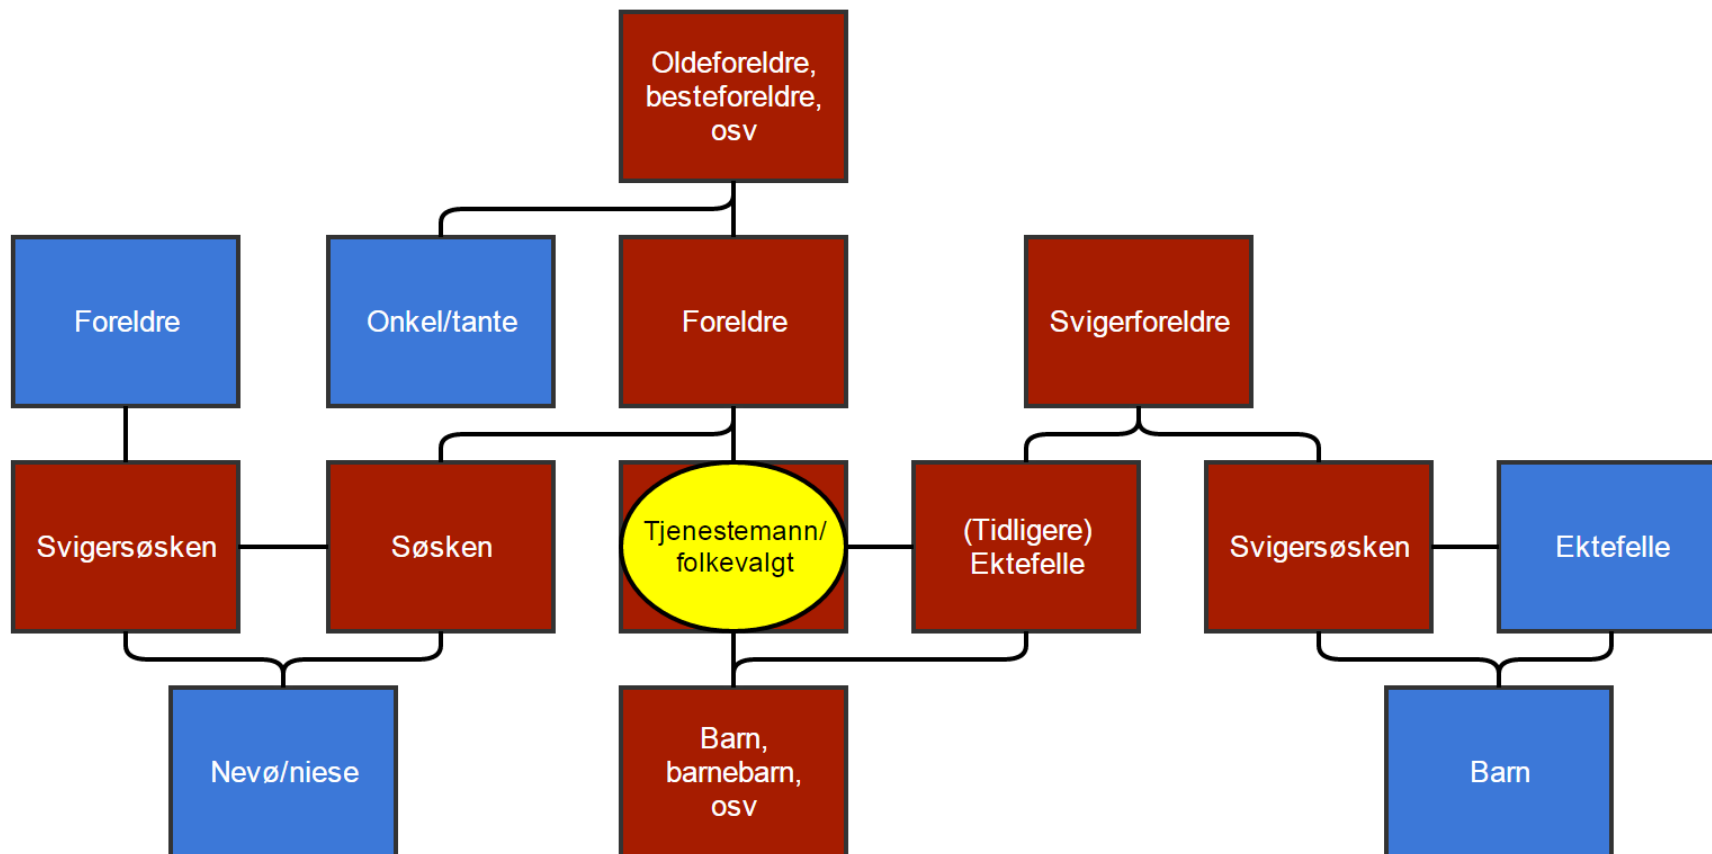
Oldeforeldre, besteforeldre, osv

Foreldre

Onkel/tante

Foreldre

Svigerforeldre

Svigersøsken

Søsken

Tjenestemann/ folkevalgt

(Tidligere) Ektefelle

Svigersøsken

Ektefelle

Nevø/niese

Barn, barnebarn, osv

Barn